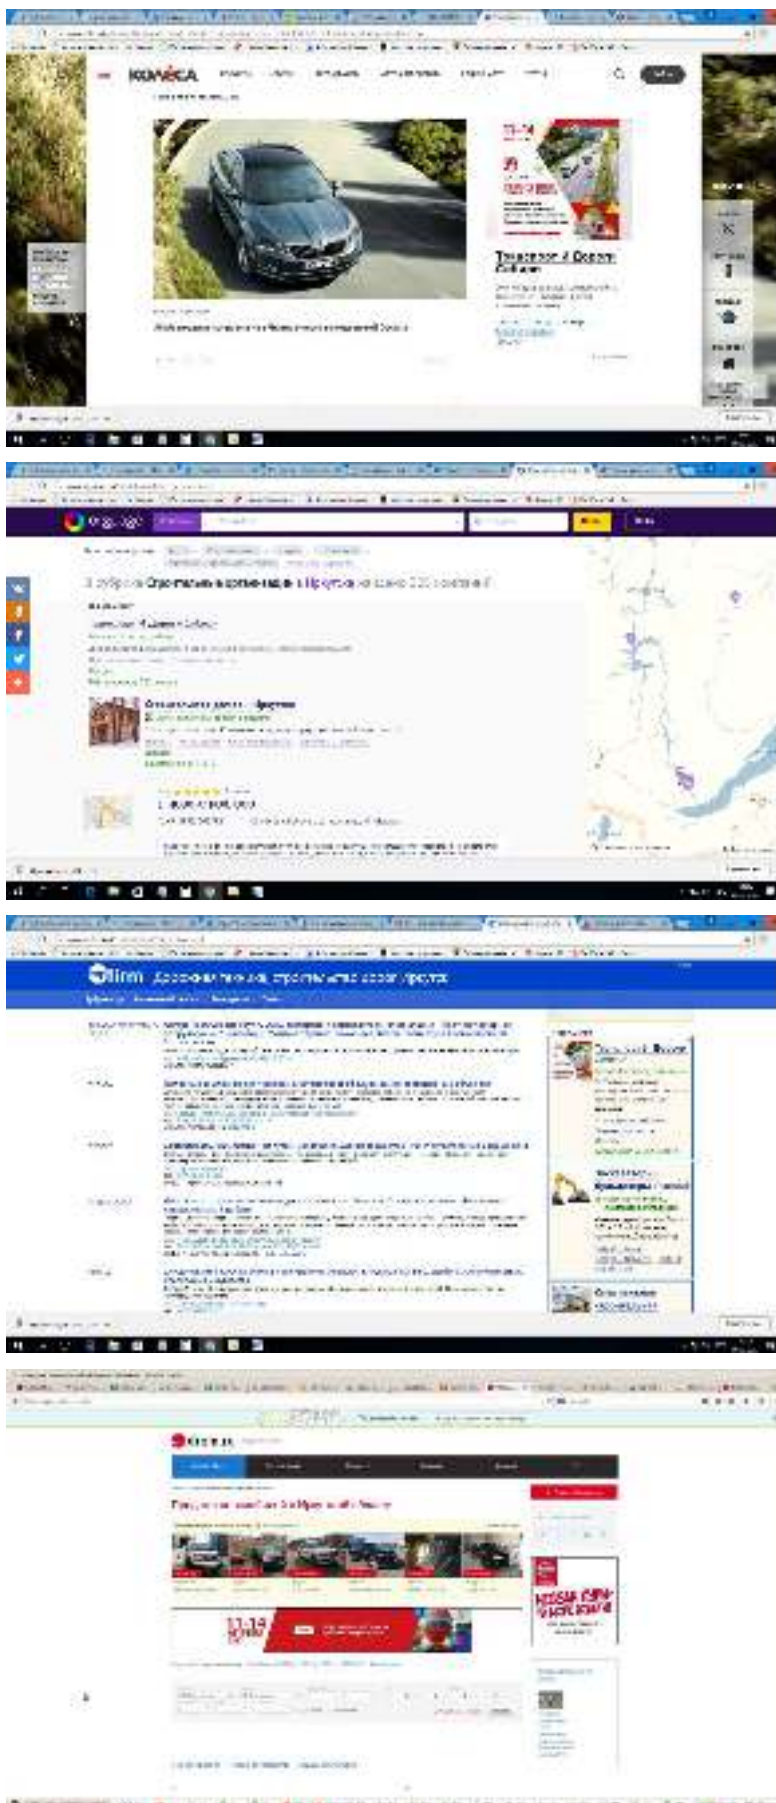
KONKA

Transport & Дороги Сибири

ОРГО

В рубрике Строительные организации в Иркутске найдено 220 компаний

Строительная дом... Иркутск

1firm Дорожно-строительные организации Иркутск

Дорожные и строительные работы

11-14

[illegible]